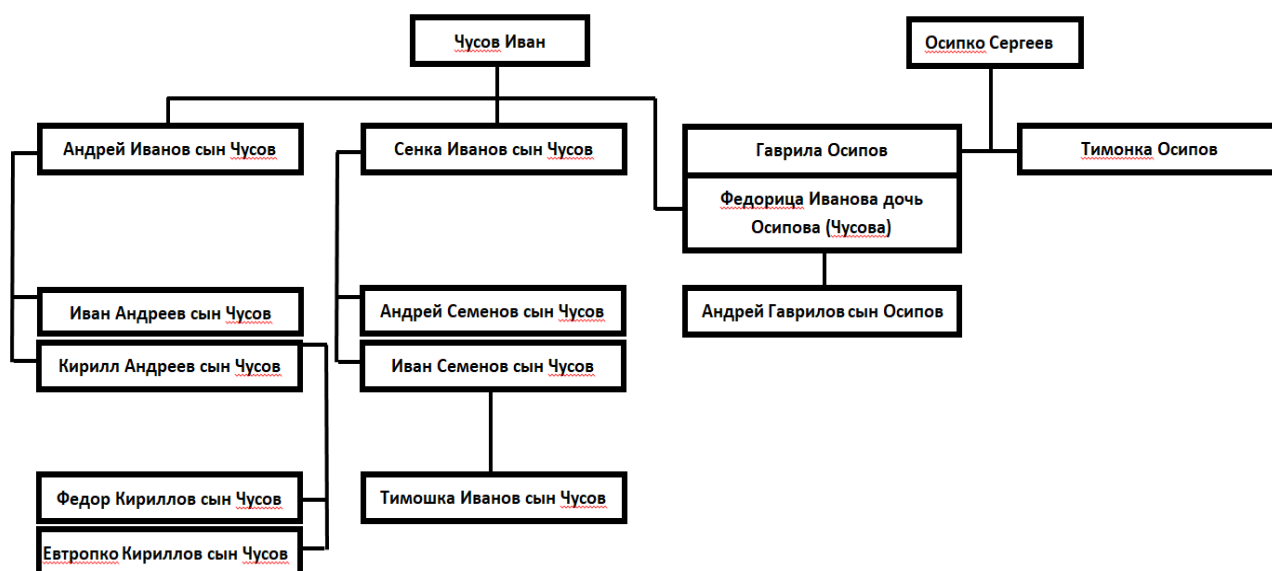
Чусов Иван

Осипко Сергеев

Андрей Иванов сын Чусов

Сенка Иванов сын Чусов

Гаврила Осипов

Тимонка Осипов

Федорица Иванова дочь Осипова (Чусова)

Иван Андреев сын Чусов

Кирилл Андреев сын Чусов

Андрей Семенов сын Чусов

Иван Семенов сын Чусов

Андрей Гаврилов сын Осипов

Федор Кириллов сын Чусов

Евтропко Кириллов сын Чусов

Тимошка Иванов сын Чусов